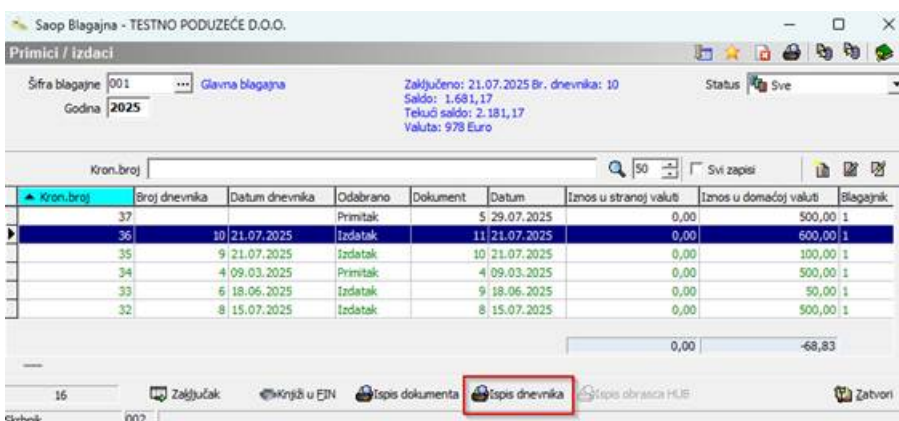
Saop Blagajna - TESTNO PODUZEĆE D.O.O.

Primici / izdaci

Šifra blagajne 001 ... Glavna blagajna
Godina 2025

Zaključeno: 21.07.2025 Br. dnevnika: 10
Saldo: 1.681,17
Tekući saldo: 2.181,17
Valuta: 978 Euro

Status Sve

Kron.broj

50 Svi zapisi

| Kron.broj | Broj dnevnika | Datum dnevnika | Odabrano | Dokument | Datum | Iznos u stranoj valuti | Iznos u domaćoj valuti | Blagajnik |
|---|---|---|---|---|---|---|---|---|
| 37 | | | Primitak | 5 | 29.07.2025 | 0,00 | 500,00 | 1 |
| 36 | 10 | 21.07.2025 | Izdatak | 11 | 21.07.2025 | 0,00 | 600,00 | 1 |
| 35 | 9 | 21.07.2025 | Izdatak | 10 | 21.07.2025 | 0,00 | 100,00 | 1 |
| 34 | 4 | 09.03.2025 | Primitak | 4 | 09.03.2025 | 0,00 | 500,00 | 1 |
| 33 | 6 | 18.06.2025 | Izdatak | 9 | 18.06.2025 | 0,00 | 50,00 | 1 |
| 32 | 8 | 15.07.2025 | Izdatak | 8 | 15.07.2025 | 0,00 | 500,00 | 1 |

0,00 -68,83

16 Zaključak Knjiži u FIN Ispis dokumenta Ispis dnevnika Ispis obrasca HUB Zatvori

Skrbnik 002